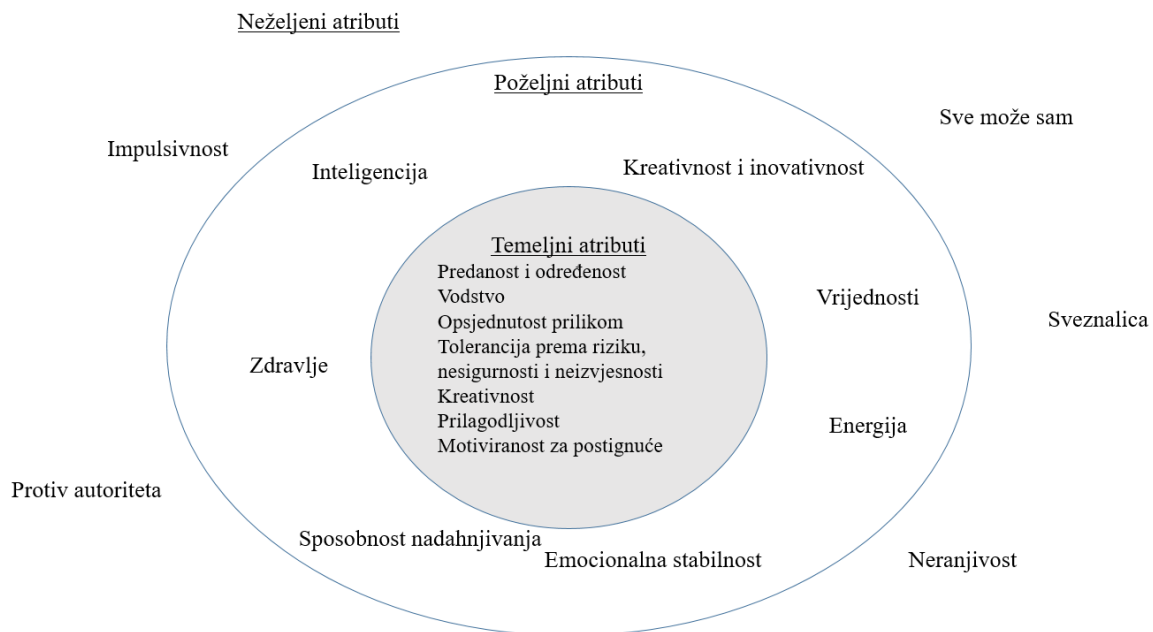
Neželjeni atributi

Poželjni atributi

Sve može sam

Impulsivnost

Inteligencija

Kreativnost i inovativnost

Temeljni atributi
Predanost i određenost
Vodstvo
Opsjednutost prilikom
Tolerancija prema riziku, nesigurnosti i neizvjesnosti
Kreativnost
Prilagodljivost
Motiviranost za postignuće

Vrijednosti

Sveznalica

Zdravlje

Energija

Protiv autoriteta

Sposobnost nadahnjivanja

Emocionalna stabilnost

Neranjivost